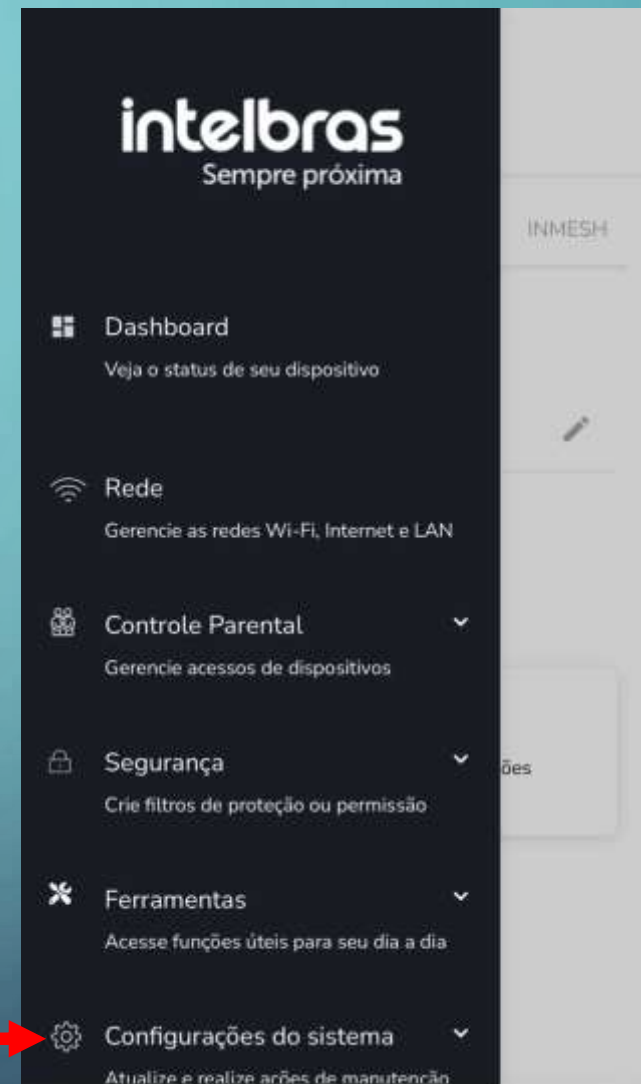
intelbras
Sempre próxima

INMESH

Dashboard
Veja o status de seu dispositivo

Rede
Gerencie as redes Wi-Fi, Internet e LAN

Controle Parental
Gerencie acessos de dispositivos

Segurança
Crie filtros de proteção ou permissão

ões

Ferramentas
Acesse funções úteis para seu dia a dia

Configurações do sistema
Atualize e realize ações de manutenção